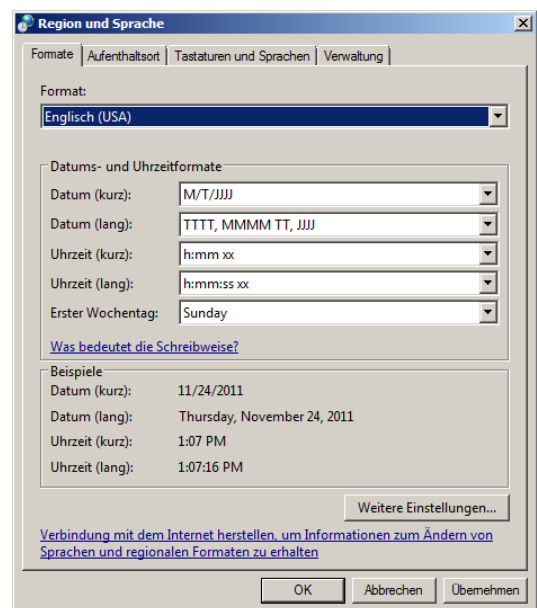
Region und Sprache

Formate | Aufenthaltsort | Tastaturen und Sprachen | Verwaltung

Format:
Englisch (USA)

Datums- und Uhrzeitformate

| | |
|---|---|
| Datum (kurz): | M/T/JJJJ |
| Datum (lang): | TTTT, MMMM TT, JJJJ |
| Uhrzeit (kurz): | h:mm xx |
| Uhrzeit (lang): | h:mm:ss xx |
| Erster Wochentag: | Sunday |

Was bedeutet die Schreibweise?

Beispiele

| | |
|---|---|
| Datum (kurz): | 11/24/2011 |
| Datum (lang): | Thursday, November 24, 2011 |
| Uhrzeit (kurz): | 1:07 PM |
| Uhrzeit (lang): | 1:07:16 PM |

Weitere Einstellungen...

Verbindung mit dem Internet herstellen, um Informationen zum Ändern von Sprachen und regionalen Formaten zu erhalten

OK | Abbrechen | Übernehmen